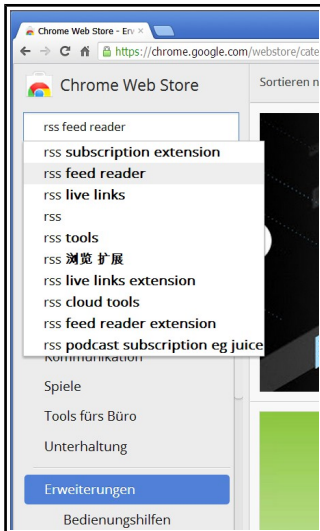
Chrome Web Store - Erv

https://chrome.google.com/webstore/cate

Chrome Web Store

Sortieren n

rss feed reader

rss subscription extension
rss feed reader
rss live links
rss
rss tools
rss 浏览 扩展
rss live links extension
rss cloud tools
rss feed reader extension
rss podcast subscription eg juice

Kommunikation
Spiele
Tools fürs Büro
Unterhaltung

Erweiterungen
Bedienungshilfen